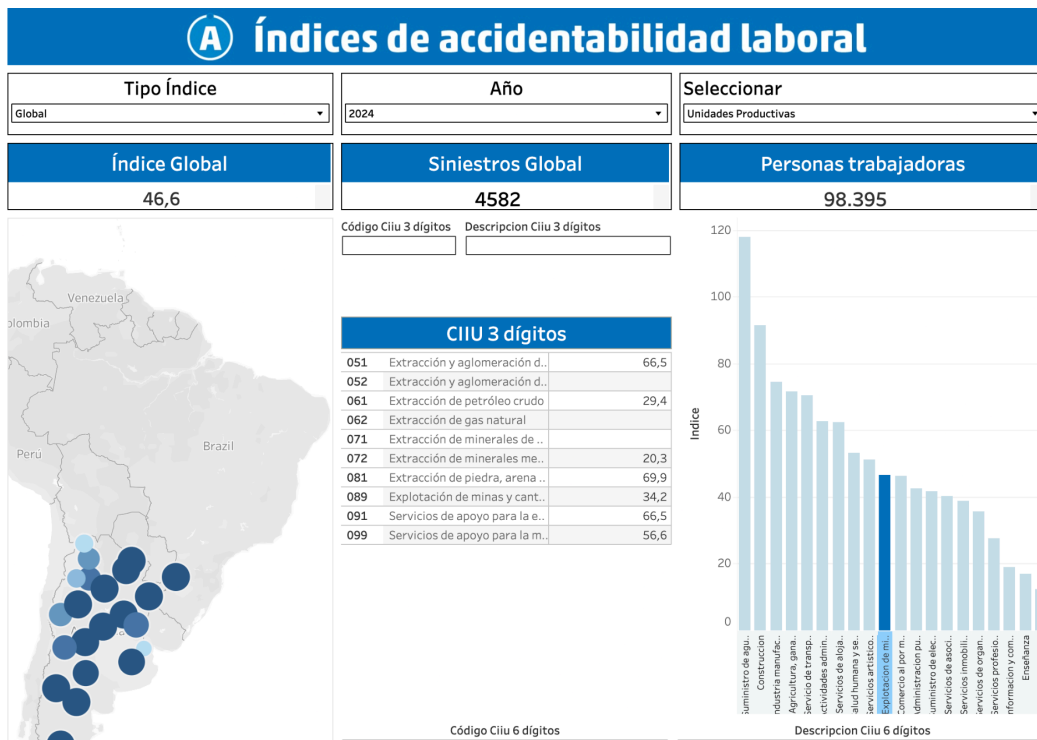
A Índices de accidentabilidad laboral

Tipo Índice
Global

Año
2024

Seleccionar
Unidades Productivas

Índice Global
46,6

Siniestros Global
4582

Personas trabajadoras
98.395

Venezuela
olombia
Brazil
Perú

Código Ciiu 3 dígitos
Descripcion Ciiu 3 dígitos

CIIU 3 dígitos

| | | |
|---|---|---|
| 051 | Extracción y aglomeración d.. | 66,5 |
| 052 | Extracción y aglomeración d.. | |
| 061 | Extracción de petróleo crudo | 29,4 |
| 062 | Extracción de gas natural | |
| 071 | Extracción de minerales de .. | |
| 072 | Extracción de minerales me.. | 20,3 |
| 081 | Extracción de piedra, arena .. | 69,9 |
| 089 | Explotación de minas y cant.. | 34,2 |
| 091 | Servicios de apoyo para la e.. | 66,5 |
| 099 | Servicios de apoyo para la m.. | 56,6 |

120
100
80
60
40
20
0
Indice

uministro de agu..
Construccion
ndustria manufac..
Agricultura, gana..
Servicio de transp..
ctividades admin..
Servicios de aloja..
alud humana y se..
ervicios artistico..
Explotacion de m..
Comercio al por m..
Administracion pu..
uministro de elec..
Servicios de asoci..
Servicios inmobili..
Servicios de organ..
Servicios profesio..
nformacion y com..
Enseñanza

Código Ciiu 6 dígitos
Descripcion Ciiu 6 dígitos